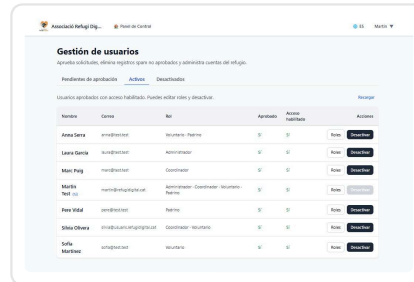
Associació Refugi Dig... Panel de Control ES Martín

Gestión de usuarios

Aprueba solicitudes, elimina registros spam no aprobados y administra cuentas del refugio.

Pendientes de aprobación Activos Desactivados

Usuarios aprobados con acceso habilitado. Puedes editar roles y desactivar.

Recargar

| Nombre | Correo | Rol | Aprobado | Acceso habilitado | Acciones |
|---|---|---|---|---|---|
| Anna Serra | anna@test.test | Voluntario · Padrino | Sí | Sí | Roles Desactivar |
| Laura García | laura@test.test | Administrador | Sí | Sí | Roles Desactivar |
| Marc Puig | marc@test.test | Coordinador | Sí | Sí | Roles Desactivar |
| Martín Test (tú) | martin@refugidigital.cat | Administrador · Coordinador · Voluntario · Padrino | Sí | Sí | Roles Desactivar |
| Pere Vidal | pere@test.test | Padrino | Sí | Sí | Roles Desactivar |
| Sílvia Olivera | silvia@usuari.refugidigital.cat | Coordinador · Voluntario | Sí | Sí | Roles Desactivar |
| Sofía Martínez | sofia@test.test | Voluntario | Sí | Sí | Roles Desactivar |